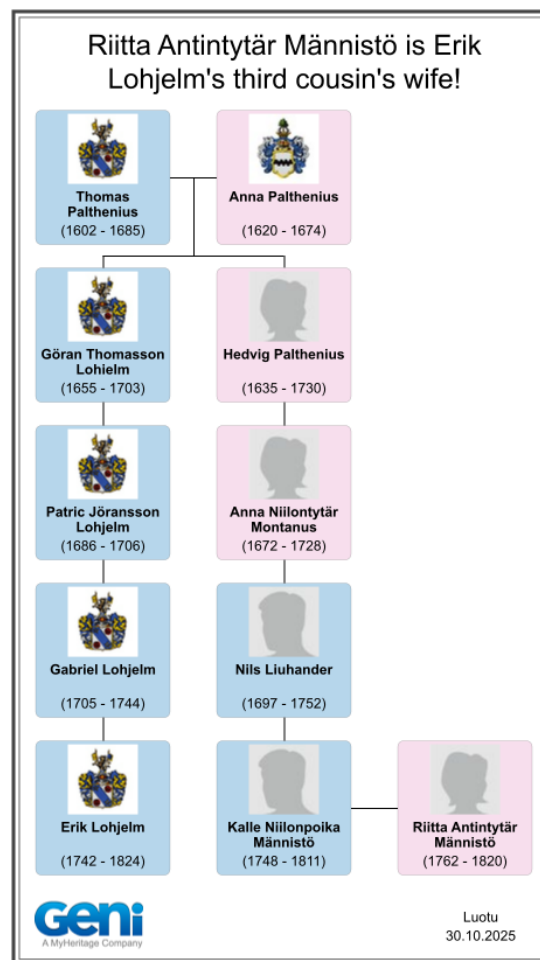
Riitta Antintytär Männistö is Erik Lohjelm's third cousin's wife!

Thomas Palthenius
(1602 - 1685)

Anna Palthenius
(1620 - 1674)

Göran Thomasson Lohielm
(1655 - 1703)

Hedvig Palthenius
(1635 - 1730)

Patric Jöransson Lohjelm
(1686 - 1706)

Anna Niilontytär Montanus
(1672 - 1728)

Gabriel Lohjelm
(1705 - 1744)

Nils Liuhander
(1697 - 1752)

Erik Lohjelm
(1742 - 1824)

Kalle Niilonpoika Männistö
(1748 - 1811)

Riitta Antintytär Männistö
(1762 - 1820)

Geni
A MyHeritage Company

Luotu
30.10.2025